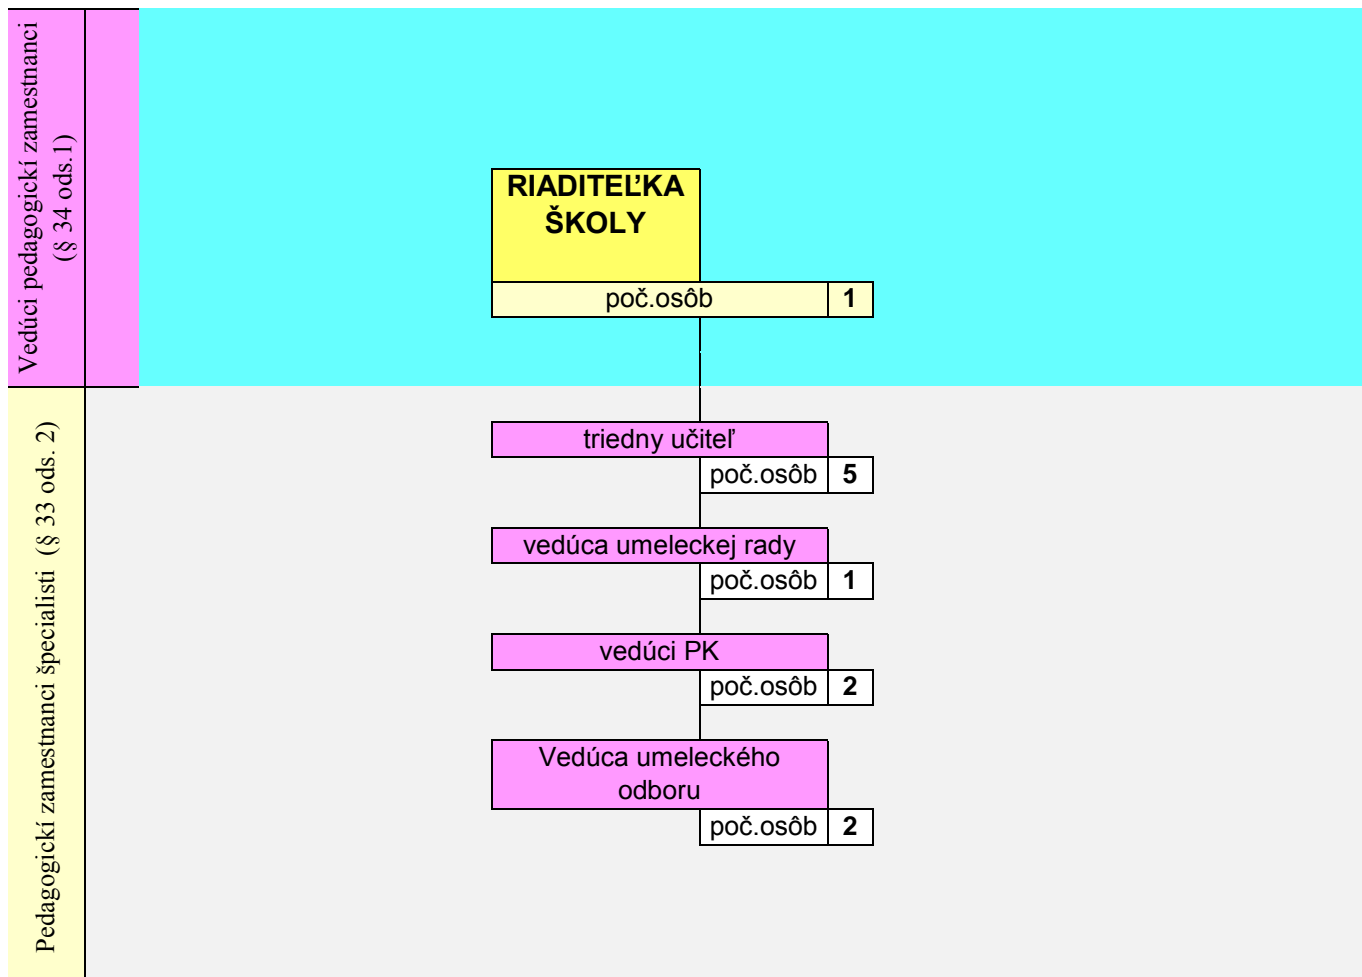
Vedúci pedagogickí zamestnanci (§ 34 ods.1)

RIADITEĽKA ŠKOLY

poč.osôb 1

Pedagogickí zamestnanci špecialisti (§ 33 ods. 2)

triedny učiteľ

poč.osôb 5

vedúca umeleckej rady

poč.osôb 1

vedúci PK

poč.osôb 2

Vedúca umeleckého odboru

poč.osôb 2